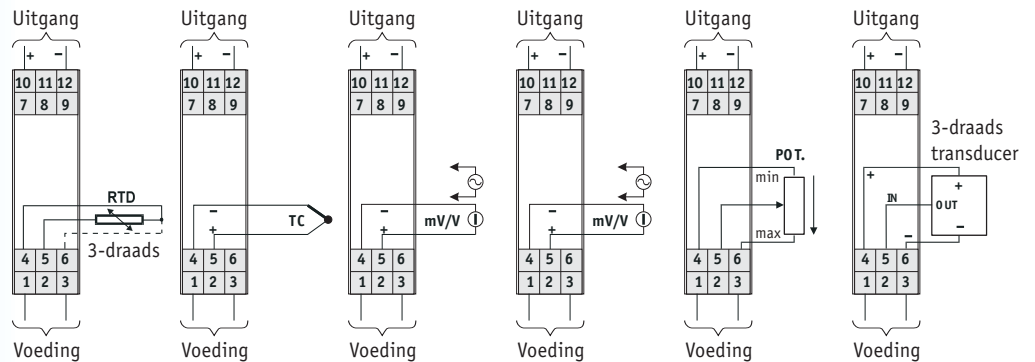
Uitgang
+ −
10 11 12
7 8 9
RTD
3-draads
4 5 6
1 2 3
Voeding

Uitgang
+ −
10 11 12
7 8 9
−
+
TC
4 5 6
1 2 3
Voeding

Uitgang
+ −
10 11 12
7 8 9
−
+
mV/V
4 5 6
1 2 3
Voeding

Uitgang
+ −
10 11 12
7 8 9
−
+
mV/V
4 5 6
1 2 3
Voeding

Uitgang
+ −
10 11 12
7 8 9
POT.
min
max
4 5 6
1 2 3
Voeding

Uitgang
+ −
10 11 12
7 8 9
3-draads transducer
+
IN
+
OUT
−
−
4 5 6
1 2 3
Voeding